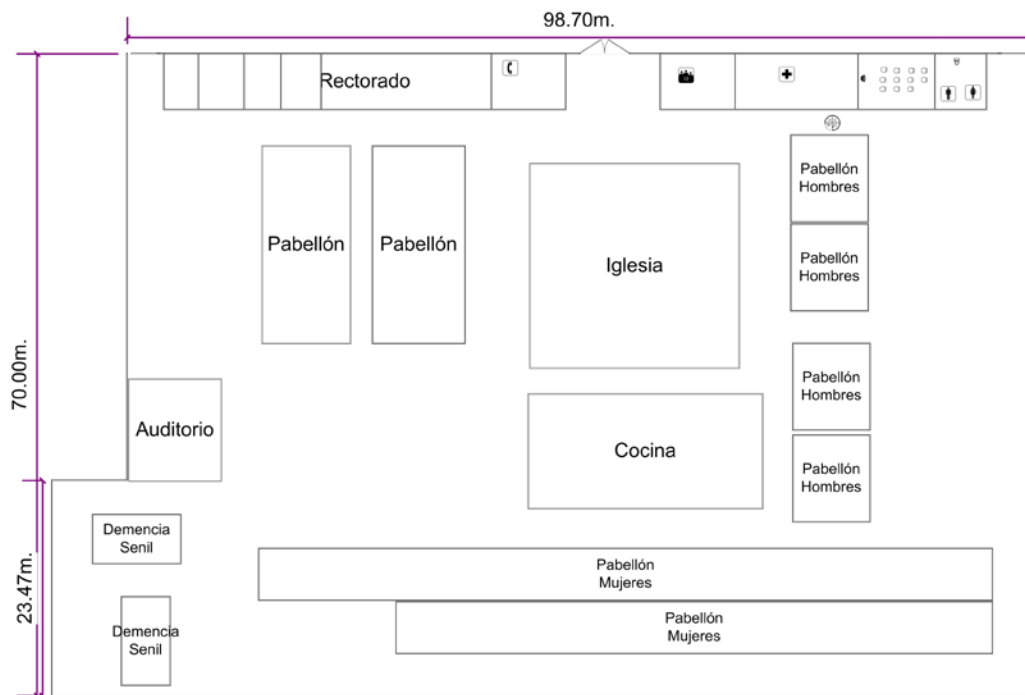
98.70m.

Rectorado

70.00m.

Pabellón

Pabellón

Iglesia

Pabellón Hombres

Pabellón Hombres

Pabellón Hombres

Pabellón Hombres

Auditorio

Cocina

23.47m.

Demencia Senil

Pabellón Mujeres

Pabellón Mujeres

Demencia Senil